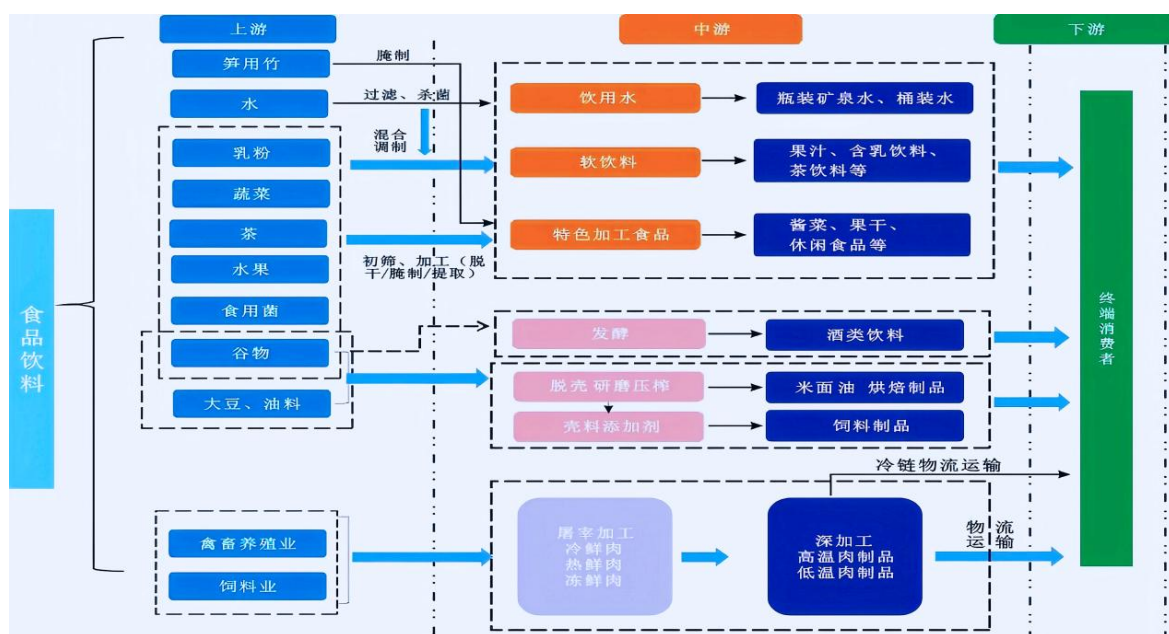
上游

中游

下游

食品饮料

笋用竹

腌制

水

过滤、杀菌

混合调制

乳粉

蔬菜

茶

水果

食用菌

谷物

大豆、油料

初筛、加工（脱干/腌制/提取）

饮用水

瓶装矿泉水、桶装水

软饮料

果汁、含乳饮料、茶饮料等

特色加工食品

酱菜、果干、休闲食品等

发酵

酒类饮料

脱壳 研磨压榨

米面油 烘焙制品

壳料添加剂

饲料制品

冷链物流运输

禽畜养殖业

饲料业

屠宰加工
冷鲜肉
热鲜肉
冻鲜肉

深加工
高温肉制品
低温肉制品

物流运输

终端消费者